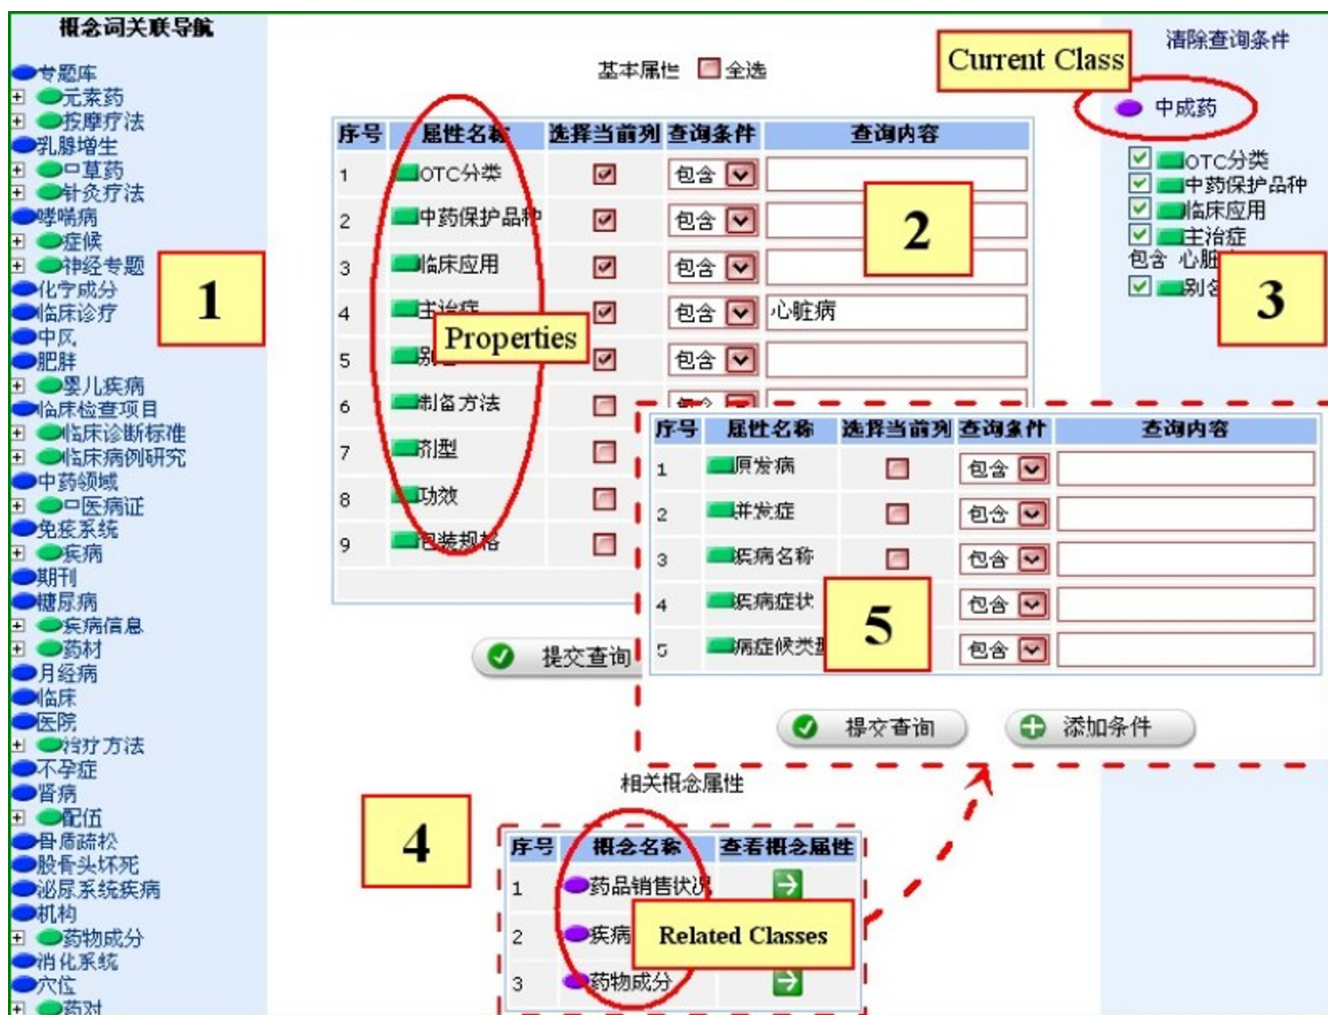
概念词关联导航

专题库
元素药
按摩疗法
乳腺增生
口草药
针灸疗法
哮喘病
症候
神经专题
化学成分
临床诊疗
中风
肥胖
婴儿疾病
临床检查项目
临床诊断标准
临床病例研究
中药领域
口医病证
免疫系统
疾病
期刊
糖尿病
疾病信息
药材
月经病
临床
医院
治疗方法
不孕症
肾病
配伍
骨质疏松
股骨头坏死
泌尿系统疾病
机构
药物成分
消化系统
穴位
药对

1

基本属性 全选

| 序号 | 属性名称 | 选择当前列 | 查询条件 | 查询内容 |
|---|---|---|---|---|
| 1 | OTC分类 | ☑ | 包含 | |
| 2 | 中药保护品种 | ☑ | 包含 | |
| 3 | 临床应用 | ☑ | 包含 | |
| 4 | 主治症 | ☑ | 包含 | 心脏病 |
| 5 | 别名 | ☑ | 包含 | |
| 6 | 制备方法 | ☐ | 包含 | |
| 7 | 剂型 | ☐ | | |
| 8 | 功效 | ☐ | | |
| 9 | 包装规格 | ☐ | | |

Properties

2

提交查询

Current Class

清除查询条件

中成药

☑ OTC分类
☑ 中药保护品种
☑ 临床应用
☑ 主治症
包含 心脏
☑ 别名

3

| 序号 | 属性名称 | 选择当前列 | 查询条件 | 查询内容 |
|---|---|---|---|---|
| 1 | 原发病 | ☐ | 包含 | |
| 2 | 并发症 | ☐ | 包含 | |
| 3 | 疾病名称 | ☐ | 包含 | |
| 4 | 疾病症状 | | 包含 | |
| 5 | 病症候类型 | | 包含 | |

5

提交查询 添加条件

相关概念属性

4

| 序号 | 概念名称 | 查看概念属性 |
|---|---|---|
| 1 | 药品销售状况 | |
| 2 | 疾病 | |
| 3 | 药物成分 | |

Related Classes